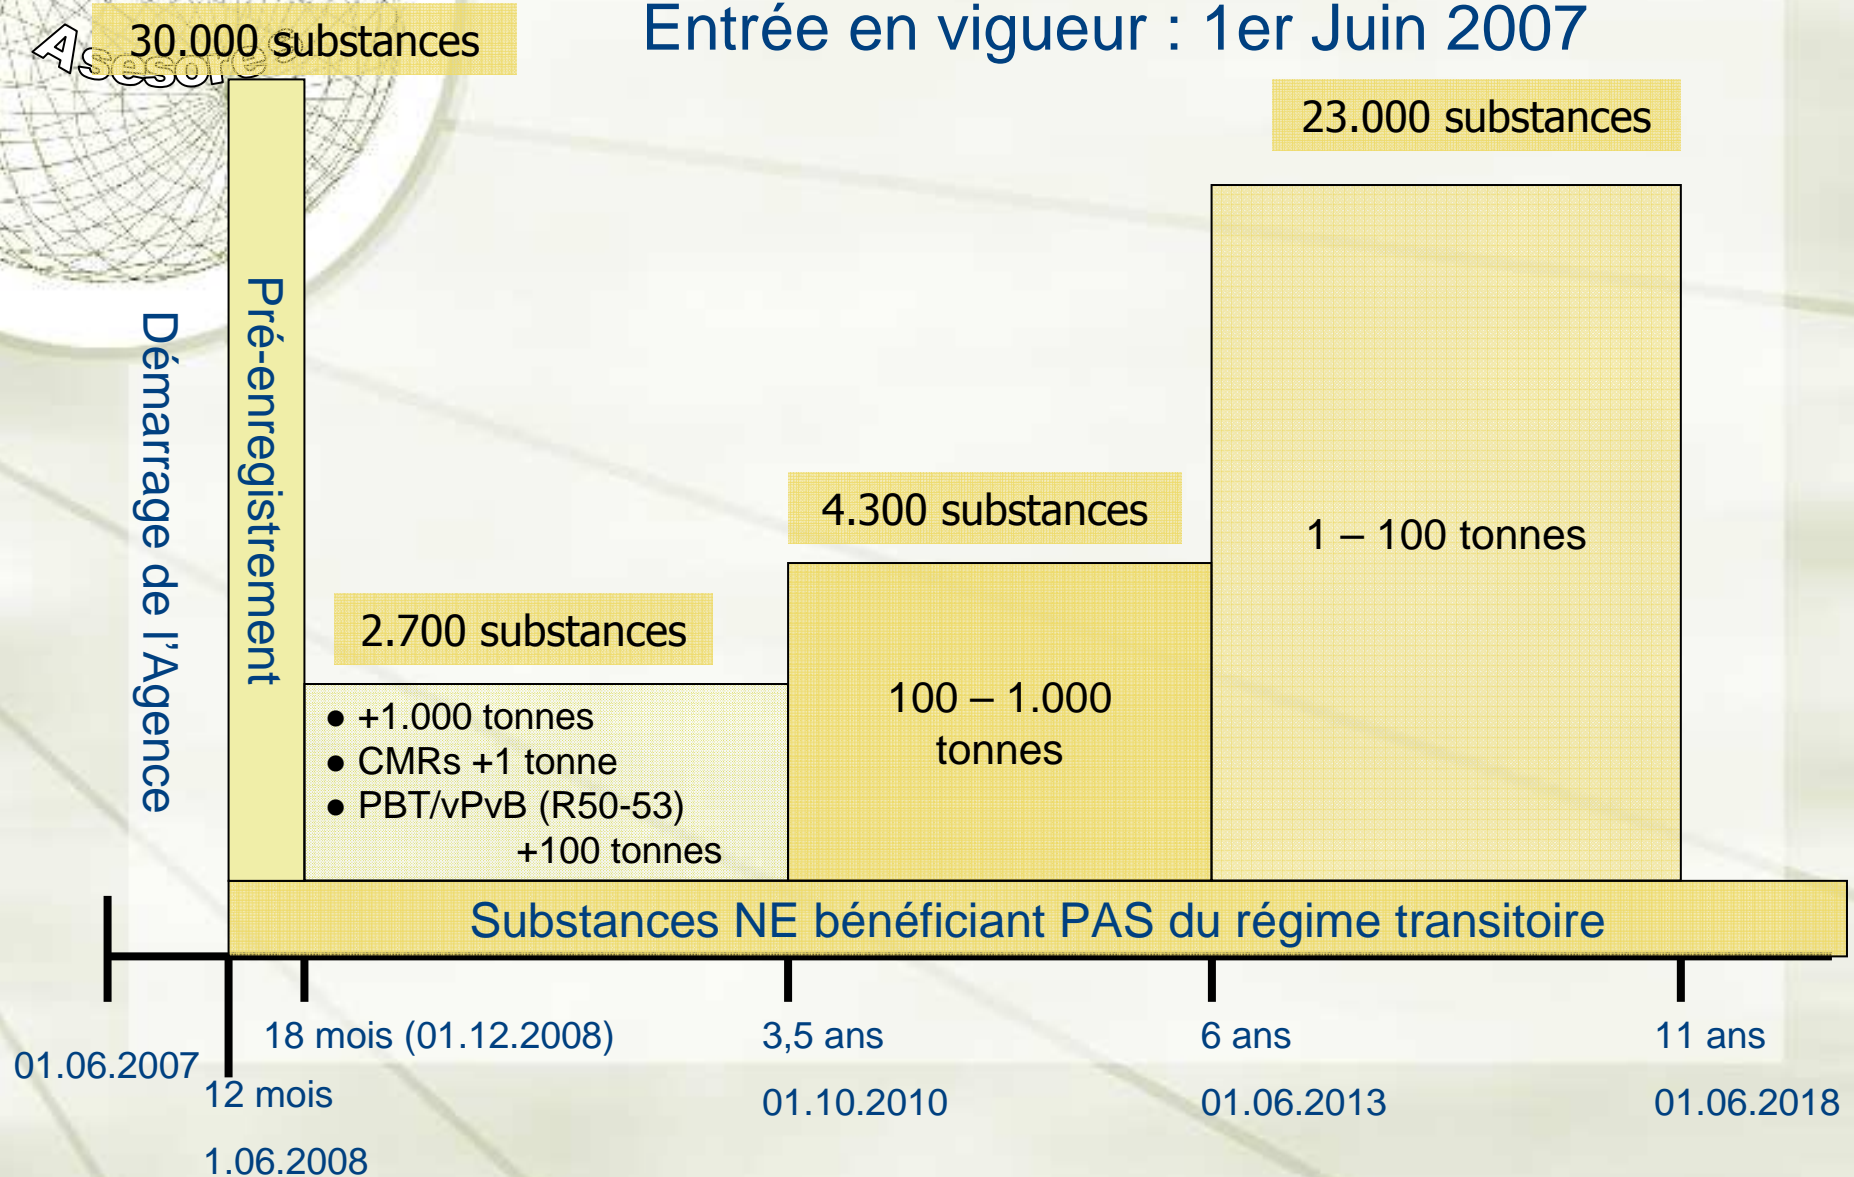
Asesore

30.000 substances

Entrée en vigueur : 1er Juin 2007

23.000 substances

Démarrage de l'Agence

Pré-enregistrement

4.300 substances

1 – 100 tonnes

2.700 substances

● +1.000 tonnes
● CMRs +1 tonne
● PBT/vPvB (R50-53) +100 tonnes

100 – 1.000 tonnes

Substances NE bénéficiant PAS du régime transitoire

01.06.2007

12 mois
1.06.2008

18 mois (01.12.2008)

3,5 ans
01.10.2010

6 ans
01.06.2013

11 ans
01.06.2018